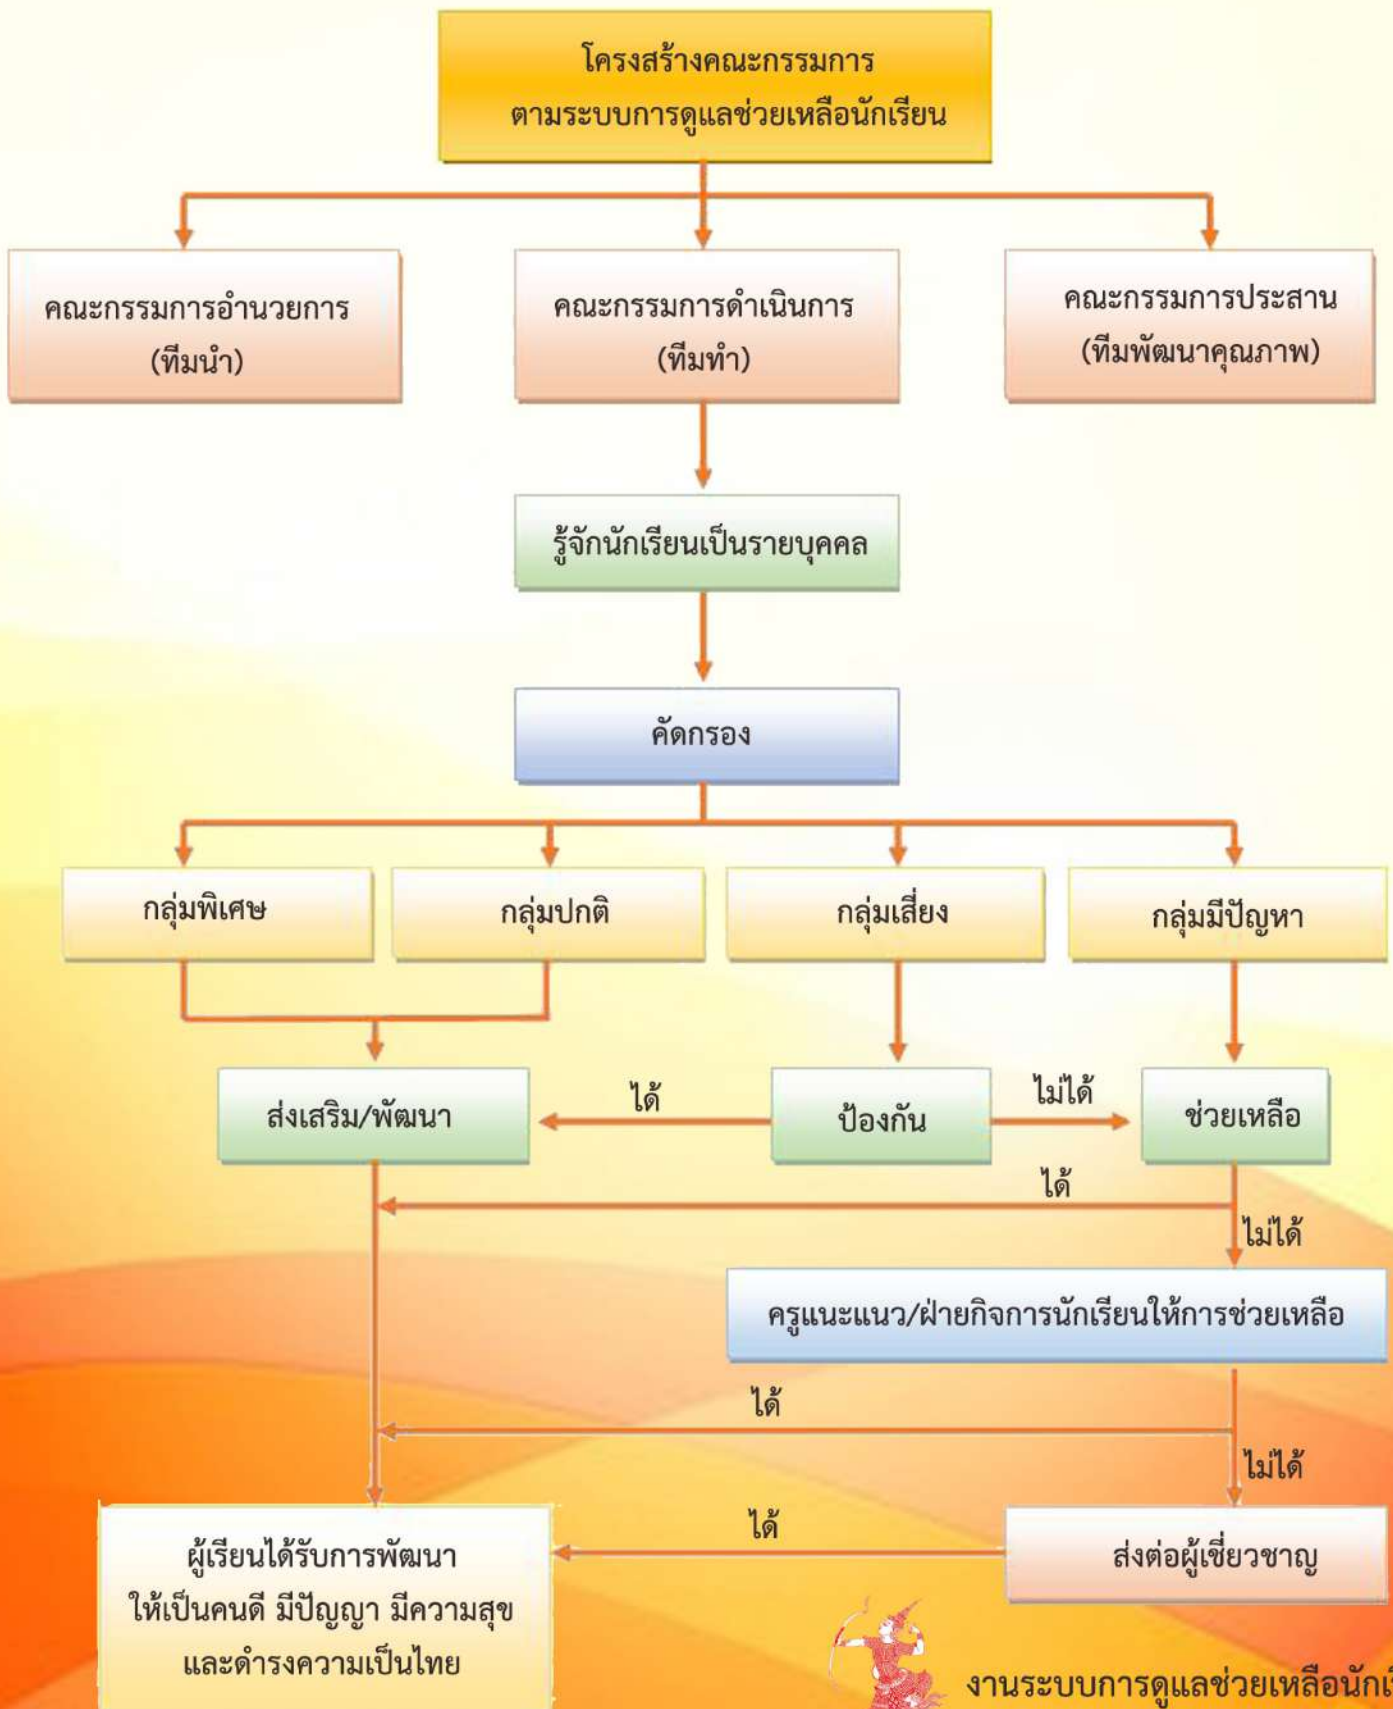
โครงสร้างคณะกรรมการ
ตามระบบการดูแลช่วยเหลือนักเรียน

คณะกรรมการอำนวยการ
(ทีมนำ)

คณะกรรมการดำเนินการ
(ทีมทำ)

คณะกรรมการประสาน
(ทีมพัฒนาคุณภาพ)

รู้จักนักเรียนเป็นรายบุคคล

คัดกรอง

กลุ่มพิเศษ

กลุ่มปกติ

กลุ่มเสี่ยง

กลุ่มมีปัญหา

ส่งเสริม/พัฒนา

ได้

ป้องกัน

ไม่ได้

ช่วยเหลือ

ได้

ไม่ได้

ครูแนะแนว/ฝ่ายกิจการนักเรียนให้การช่วยเหลือ

ได้

ไม่ได้

ได้

ผู้เรียนได้รับการพัฒนา
ให้เป็นคนดี มีปัญญา มีความสุข
และดำรงความเป็นไทย

ส่งต่อผู้เชี่ยวชาญ

งานระบบการดูแลช่วยเหลือนัก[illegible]